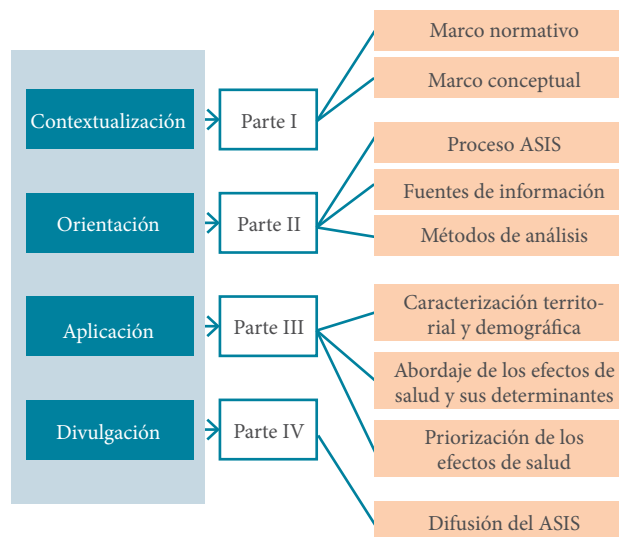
Contextualización
Parte I
Marco normativo
Marco conceptual

Orientación
Parte II
Proceso ASIS
Fuentes de información
Métodos de análisis

Aplicación
Parte III
Caracterización territorial y demográfica
Abordaje de los efectos de salud y sus determinantes
Priorización de los efectos de salud

Divulgación
Parte IV
Difusión del ASIS